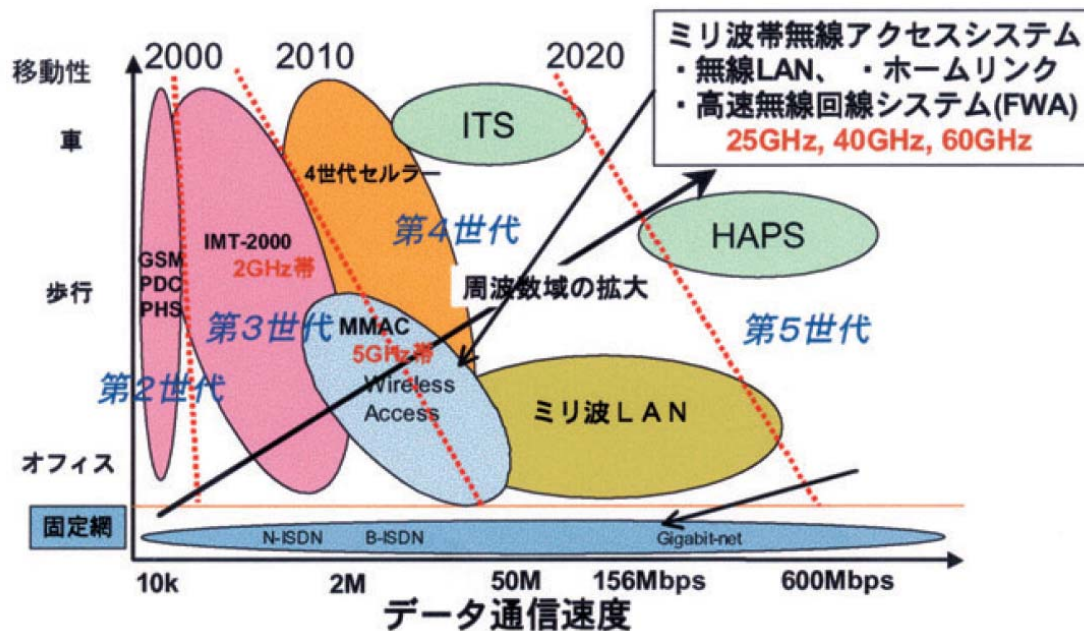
ミリ波帯無線アクセスシステム
・無線LAN、 ・ホームリンク
・高速無線回線システム(FWA)
25GHz, 40GHz, 60GHz

移動性
2000
2010
2020
ITS
車
4世代セルラー
第4世代
HAPS
GSM
PDC
PHS
IMT-2000
2GHz帯
歩行
周波数域の拡大
第3世代
MMAC
5GHz帯
第5世代
第2世代
Wireless Access
ミリ波LAN
オフィス
固定網
N-ISDN
B-ISDN
Gigabit-net
10k
2M
50M
156Mbps
600Mbps
データ通信速度